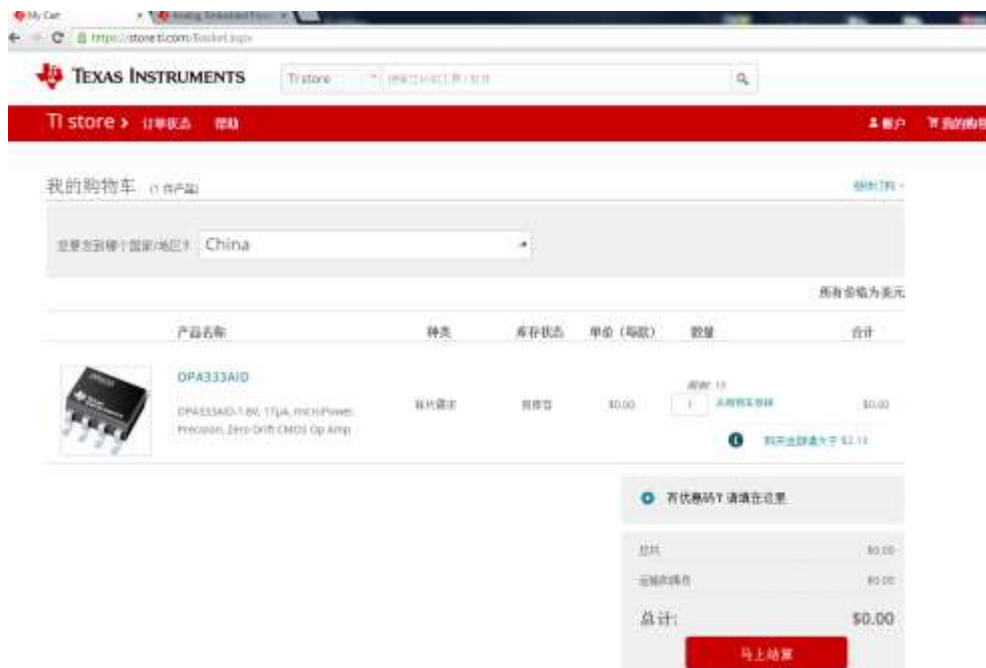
My Cart
Analog, Embedded Proc
https://store.ti.com/Basket.aspx
TEXAS INSTRUMENTS
TI store
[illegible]
TI store > 订单状态 帮助
帐户 我的购物
我的购物车 (1 件产品)
继续订购 ›
您要发到哪个国家/地区? China
所有价格为美元
产品名称
种类
库存状态
单价 (每款)
数量
合计
OPA333AID
OPA333AID-1.8V, 17μA, microPower, Precision, Zero Drift CMOS Op Amp
样片请求
有库存
$0.00
限制: 10
1
从购物车移除
$0.00
购买金额最大于 $2.13
有优惠码? 请填在这里
总共
$0.00
运输和操作
$0.00
总计:
$0.00
马上结算